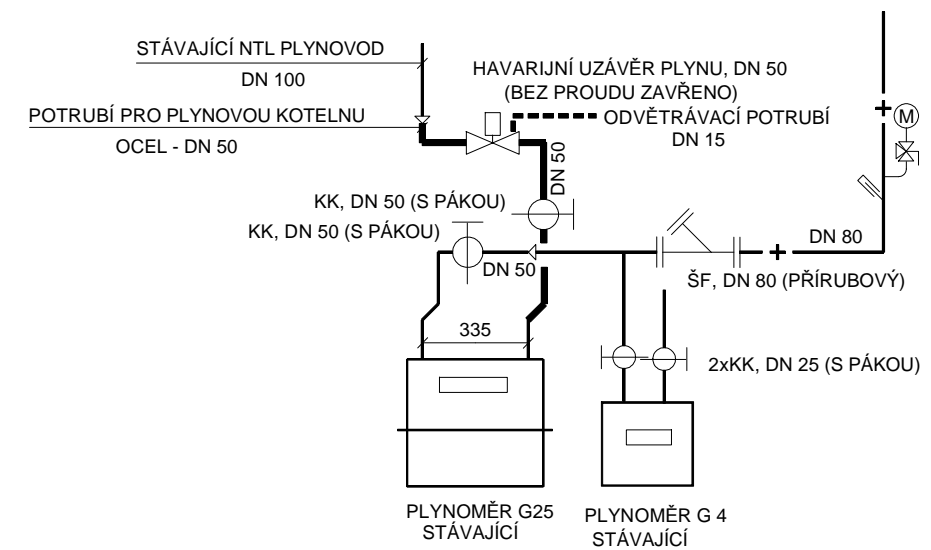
STÁVAJÍCÍ NTL PLYNOVOD
DN 100
HAVARIJNÍ UZÁVĚR PLYNU, DN 50
(BEZ PROUDU ZAVŘENO)
POTRUBÍ PRO PLYNOVOU KOTELNU
OCEL - DN 50
ODVĚTRÁVACÍ POTRUBÍ
DN 15
M
DN 50
KK, DN 50 (S PÁKOU)
KK, DN 50 (S PÁKOU)
DN 50
DN 80
ŠF, DN 80 (PŘÍRUBOVÝ)
335
2xKK, DN 25 (S PÁKOU)
PLYNOMĚR G25
STÁVAJÍCÍ
PLYNOMĚR G 4
STÁVAJÍCÍ